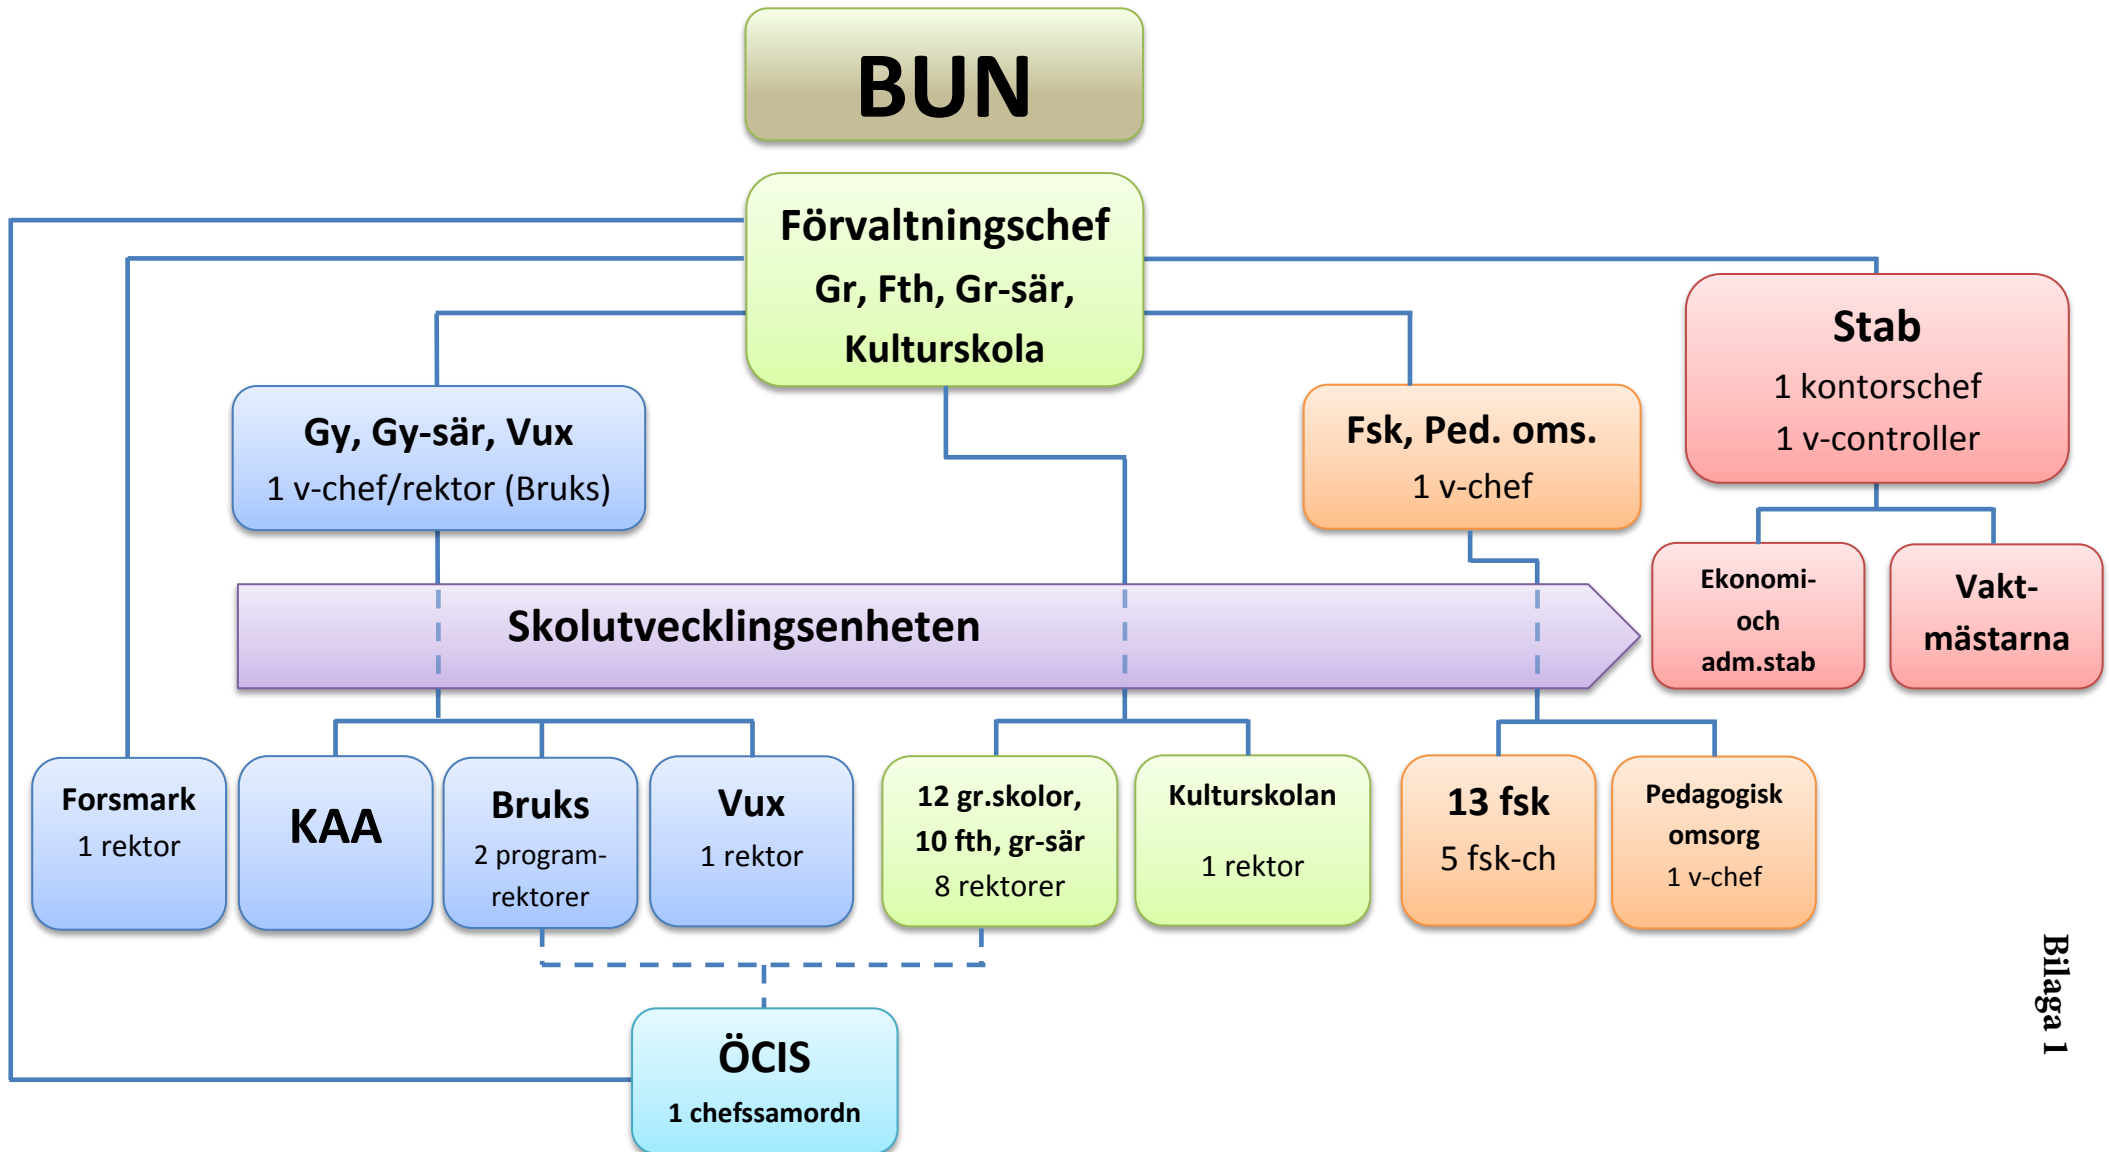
BUN

Förvaltningschef
Gr, Fth, Gr-sär,
Kulturskola

Stab
1 kontorschef
1 v-controller

Gy, Gy-sär, Vux
1 v-chef/rektor (Bruks)

Fsk, Ped. oms.
1 v-chef

Ekonomi- och adm.stab

Vakt-mästarna

Skolutvecklingsenheten

Forsmark
1 rektor

KAA

Bruks
2 programrektorer

Vux
1 rektor

12 gr.skolor,
10 fth, gr-sär
8 rektorer

Kulturskolan
1 rektor

13 fsk
5 fsk-ch

Pedagogisk omsorg
1 v-chef

ÖCIS
1 chefssamordn

Bilaga 1